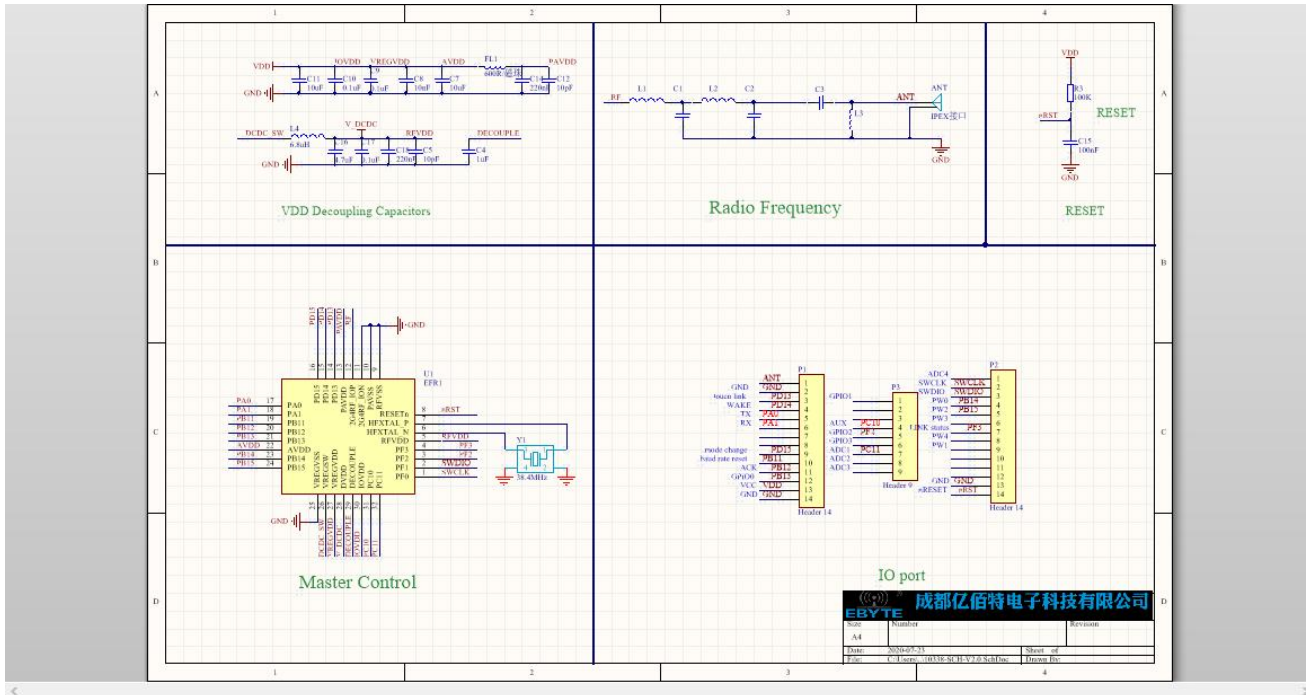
1 2 3 4

A

VDD
GND
C11 10uF
IOVDD
C10 0.1uF
VREGVDD
C9 0.1uF
C8 10uF
AVDD
C7 10uF
FL1 600R磁珠
C14 220nF
PAVDD
C12 10pF

DCDC_SW
L4 6.8uH
V_DCDC
C16 4.7uF
C17 0.1uF
RFVDD
C13 220nF
C5 10pF
DECOUPLE
C4 1uF
GND

VDD Decoupling Capacitors

RF
L1
C1
L2
C2
C3
L3
ANT
ANT
IPEX接口
GND

Radio Frequency

VDD
R3 100K
nRST
RESET
C15 100nF
GND

RESET

B

GND
U1 EFR1
PA0 17
PA1 18
PB11 19
PB12 20
PB13 21
AVDD 22
PB14 23
PB15 24
PA0
PA1
PB11
PB12
PB13
AVDD
PB14
PB15
PD15
PD14
PD13
PAVDD
2G4RF_IOP
2G4RF_ION
PAVSS
RFVSS
RESETn
HFXTAL_P
HFXTAL_N
RFVDD
PF3
PF2
PF1
PF0
8 nRST
7
6
5 RFVDD
4 PF3
3 PF2
2 SWDIO
1 SWCLK
VREGVSS
VREGSW
VREGVDD
DVDD
DECOUPLE
IOVDD
PC10
PC11
Y1
38.4MHz
GND
DCDC_SW
VREGVDD
V_DCDC
DECOUPLE
IOVDD
PC10
PC11

Master Control

C

P1
ANT
GND
touch link GND
WAKE PD13
TX PD14
RX PA0
PA1
mode change PD15
fatal rate reset PB11
ACK PB12
GPIO0 PB13
VCC VDD
GND GND
1 2 3 4 5 6 7 8 9 10 11 12 13 14
Header 14

P3
GPIO1
AUX PC10
GPIO2 PF3
GPIO3
ADC1 PC11
ADC2
ADC3
1 2 3 4 5 6 7 8 9
Header 9

P2
ADC4
SWCLK SWCLK
SWDIO SWDIO
PW0 PB14
PW2 PB15
PW3
LINK status PF3
PW4
PW1
GND GND
nRESET nRST
1 2 3 4 5 6 7 8 9 10 11 12 13 14
Header 14

IO port

D

EBYTE 成都亿佰特电子科技有限公司
Size A4
Number
Revision
Date: 2020-07-23
Sheet of
File: C:\Users\...\10338-SCH-V2.0.SchDoc
Drawn By:

1 2 3 4